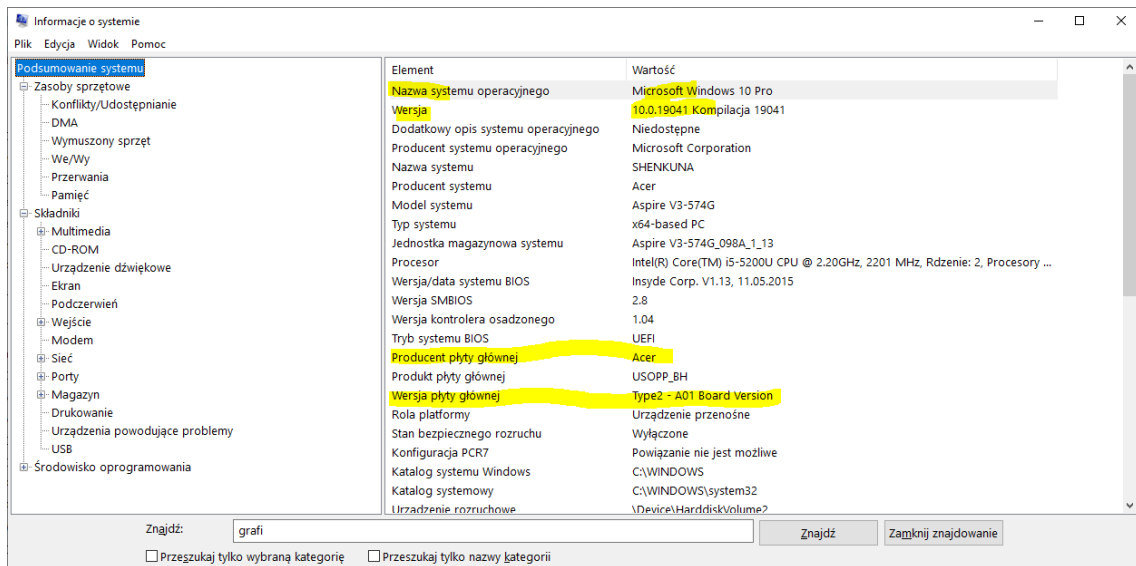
Informacje o systemie

Plik Edycja Widok Pomoc

Podsumowanie systemu
Zasoby sprzętowe
Konflikty/Udostępnianie
DMA
Wymuszony sprzęt
We/Wy
Przerwania
Pamięć
Składniki
Multimedia
CD-ROM
Urządzenie dźwiękowe
Ekran
Podczerwień
Wejście
Modem
Sieć
Porty
Magazyn
Drukowanie
Urządzenia powodujące problemy
USB
Środowisko oprogramowania

| Element | Wartość |
|---|---|
| Nazwa systemu operacyjnego | Microsoft Windows 10 Pro |
| Wersja | 10.0.19041 Kompilacja 19041 |
| Dodatkowy opis systemu operacyjnego | Niedostępne |
| Producent systemu operacyjnego | Microsoft Corporation |
| Nazwa systemu | SHENKUNA |
| Producent systemu | Acer |
| Model systemu | Aspire V3-574G |
| Typ systemu | x64-based PC |
| Jednostka magazynowa systemu | Aspire V3-574G_098A_1_13 |
| Procesor | Intel(R) Core(TM) i5-5200U CPU @ 2.20GHz, 2201 MHz, Rdzenie: 2, Procesory ... |
| Wersja/data systemu BIOS | Insyde Corp. V1.13, 11.05.2015 |
| Wersja SMBIOS | 2.8 |
| Wersja kontrolera osadzonego | 1.04 |
| Tryb systemu BIOS | UEFI |
| Producent płyty głównej | Acer |
| Produkt płyty głównej | USOPP_BH |
| Wersja płyty głównej | Type2 - A01 Board Version |
| Rola platformy | Urządzenie przenośne |
| Stan bezpiecznego rozruchu | Wyłączone |
| Konfiguracja PCR7 | Powiązanie nie jest możliwe |
| Katalog systemu Windows | C:\WINDOWS |
| Katalog systemowy | C:\WINDOWS\system32 |
| Urządzenie rozruchowe | \Device\HarddiskVolume2 |

Znajdź: grafi
Znajdź
Zamknij znajdowanie
Przeszukaj tylko wybraną kategorię
Przeszukaj tylko nazwy kategorii